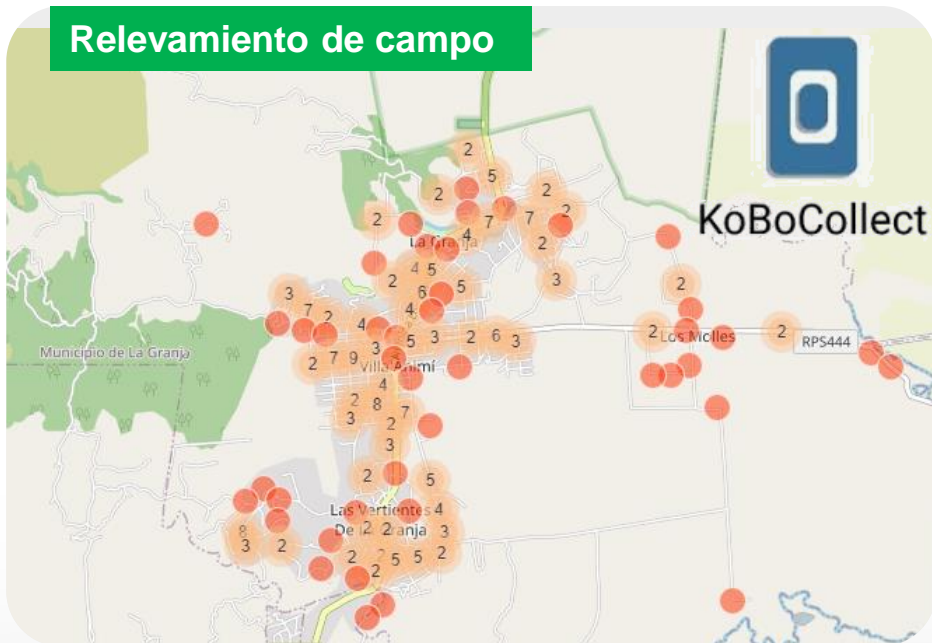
Relevamiento de campo

KoBoCollect

Municipio de La Granja

La Granja

Villa Animí

Los Molles

RPS444

Las Vertientes De La Granja

2 5 2 2 2 4 7 7 2 2 2 3 4 5 2 6 5 3 7 2 4 4 5 5 3 2 6 3 2 2 7 9 3 2 4 2 8 7 3 2 3 2 5 4 2 2 3 3 2 2 2 5 5 2 2 2